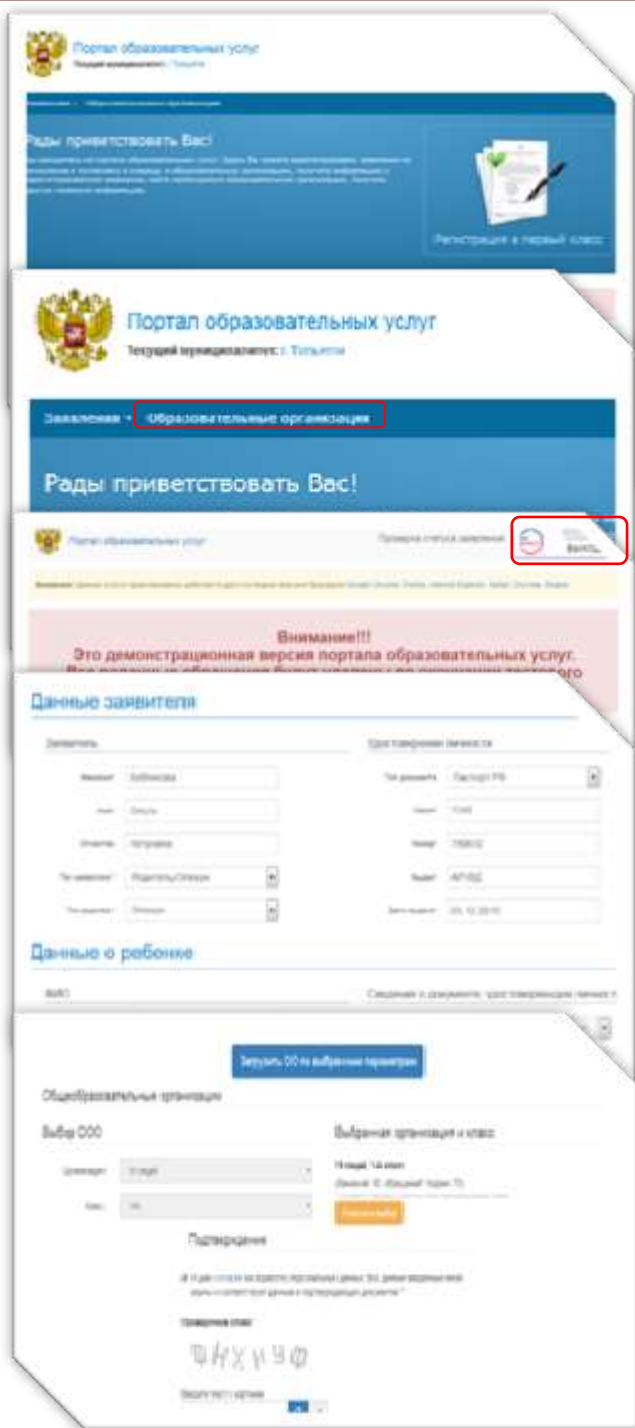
Портал образовательных услуг
Текущий муниципалитет: г. Тольятти

Рады приветствовать Вас!
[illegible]

Регистрация в первый класс

Портал образовательных услуг
Текущий муниципалитет: г. Тольятти

Заявления ▾ Образовательные организации

Рады приветствовать Вас!

Портал образовательных услуг
Проверка статуса заявления
Войти

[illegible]

Внимание!!!
Это демонстрационная версия портала образовательных услуг.
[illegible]

Данные заявителя

Заявитель
Фамилия Бобрикова
Имя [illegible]
Отчество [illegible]
Тип заявителя Родитель/Опекун
Тип родителя Опекун

Удостоверение личности
Тип документа Паспорт РФ
Серия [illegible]
Номер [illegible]
Выдан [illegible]
Дата выдачи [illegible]

Данные о ребенке
ФИО
Сведения о документе, удостоверяющем личность

Загрузить ОО по выбранным параметрам

Общеобразовательные организации

Выбор ООО
Организация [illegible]
Класс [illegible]

Выбранная организация и класс
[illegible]
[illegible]

Подтверждение
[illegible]

Проверочное слово
ФНХИУФ
Введите текст с картинки